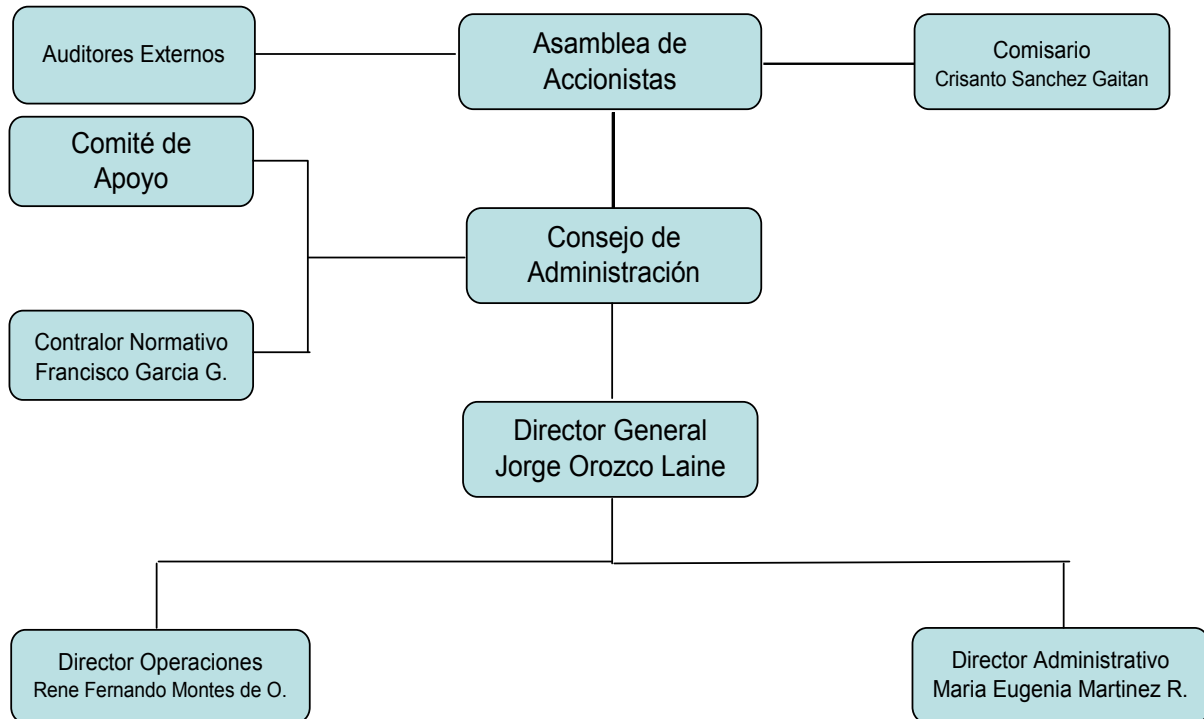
Auditores Externos

Asamblea de Accionistas

Comisario
Crisanto Sanchez Gaitan

Comité de Apoyo

Consejo de Administración

Contralor Normativo
Francisco Garcia G.

Director General
Jorge Orozco Laine

Director Operaciones
Rene Fernando Montes de O.

Director Administrativo
Maria Eugenia Martinez R.